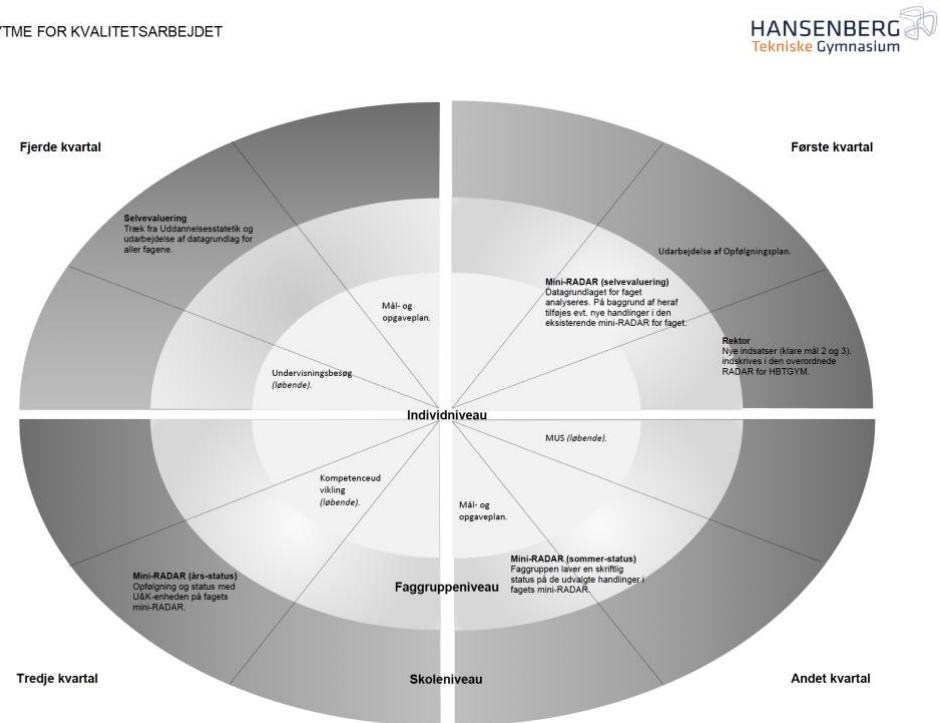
YTME FOR KVALITETSARBEJDET

HANSENBERG
Tekniske Gymnasium

Fjerde kvartal

Første kvartal

Selvevaluering
Træk fra Uddannelsesstatetik og udarbejdelse af datagrundlag for aller fagene.

Udarbejdelse af Opfølgningsplan.

Mål- og opgaveplan.

Mini-RADAR (selvevaluering)
Datagrundlaget for faget analyseres. På baggrund af heraf tilføjes evt. nye handlinger i den eksisterende mini-RADAR for faget.

Rektor
Nye indsatser (klare mål 2 og 3). indskrives i den overordnede RADAR for HBTGYM.

Undervisningsbesøg (løbende).

Individniveau

MUS (løbende).

Kompetenceudvikling (løbende).

Mål- og opgaveplan.

Mini-RADAR (sommer-status)
Faggruppen laver en skriftlig status på de udvalgte handlinger i fagets mini-RADAR.

Mini-RADAR (års-status)
Opfølgning og status med U&K-enheden på fagets mini-RADAR.

Faggruppeniveau

Tredje kvartal

Skoleniveau

Andet kvartal